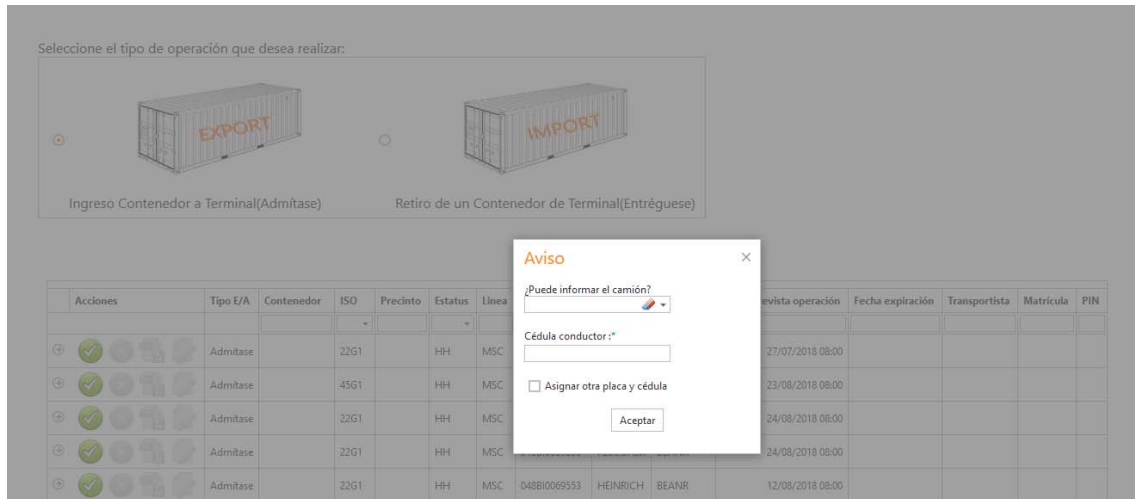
Seleccione el tipo de operación que desea realizar:

EXPORT

IMPORT

Ingreso Contenedor a Terminal(Admítase)

Retiro de un Contenedor de Terminal(Entréguese)

Aviso

¿Puede informar el camión?

Cédula conductor :*

Asignar otra placa y cédula

Aceptar

| Acciones | Tipo E/A | Contenedor | ISO | Precinto | Estatus | Línea | | | | evista operación | Fecha expiración | Transportista | Matrícula | PIN |
|---|---|---|---|---|---|---|---|---|---|---|---|---|---|---|
| | Admítase | | 22G1 | | HH | MSC | | | | 27/07/2018 08:00 | | | | |
| | Admítase | | 45G1 | | HH | MSC | | | | 23/08/2018 08:00 | | | | |
| | Admítase | | 22G1 | | HH | MSC | | | | 24/08/2018 08:00 | | | | |
| | Admítase | | 22G1 | | HH | MSC | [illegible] | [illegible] | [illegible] | 24/08/2018 08:00 | | | | |
| | Admítase | | 22G1 | | HH | MSC | 048BI0069553 | HEINRICH | BEANR | 12/08/2018 08:00 | | | | |